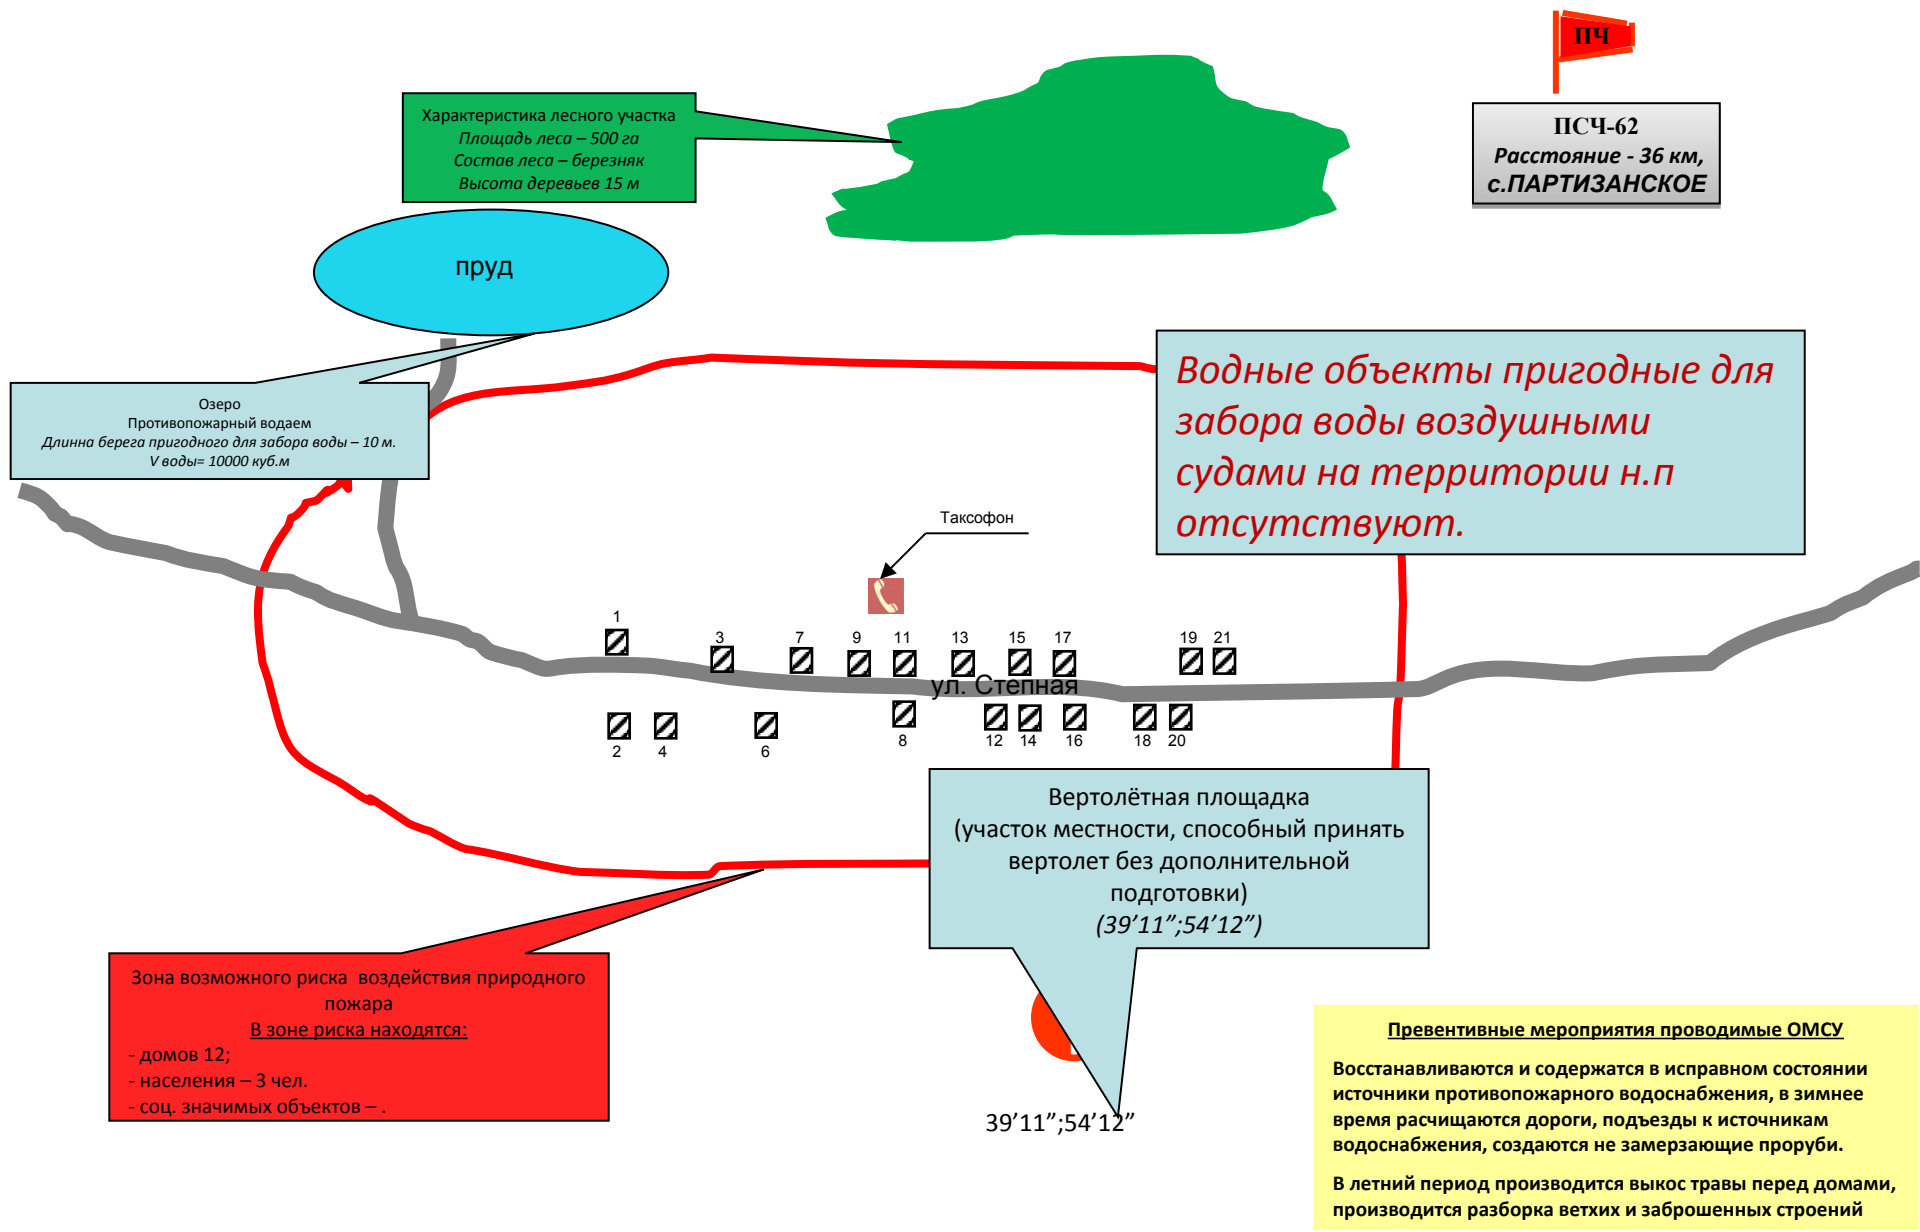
Характеристика лесного участка
Площадь леса – 500 га
Состав леса – березняк
Высота деревьев 15 м

ПЧ

ПСЧ-62
Расстояние - 36 км,
с.ПАРТИЗАНСКОЕ

пруд

Озеро
Противопожарный водаем
Длинна берега пригодного для забора воды – 10 м.
V воды= 10000 куб.м

Водные объекты пригодные для забора воды воздушными судами на территории н.п отсутствуют.

Таксофон

1 3 7 9 11 13 15 17 19 21

ул. Степная

2 4 6 8 12 14 16 18 20

Вертолётная площадка
(участок местности, способный принять вертолет без дополнительной подготовки)
(39’11”;54’12”)

Зона возможного риска воздействия природного пожара
В зоне риска находятся:
- домов 12;
- населения – 3 чел.
- соц. значимых объектов – .

39’11”;54’12”

Превентивные мероприятия проводимые ОМСУ

Восстанавливаются и содержатся в исправном состоянии источники противопожарного водоснабжения, в зимнее время расчищаются дороги, подъезды к источникам водоснабжения, создаются не замерзающие проруби.

В летний период производится выкос травы перед домами, производится разборка ветхих и заброшенных строений